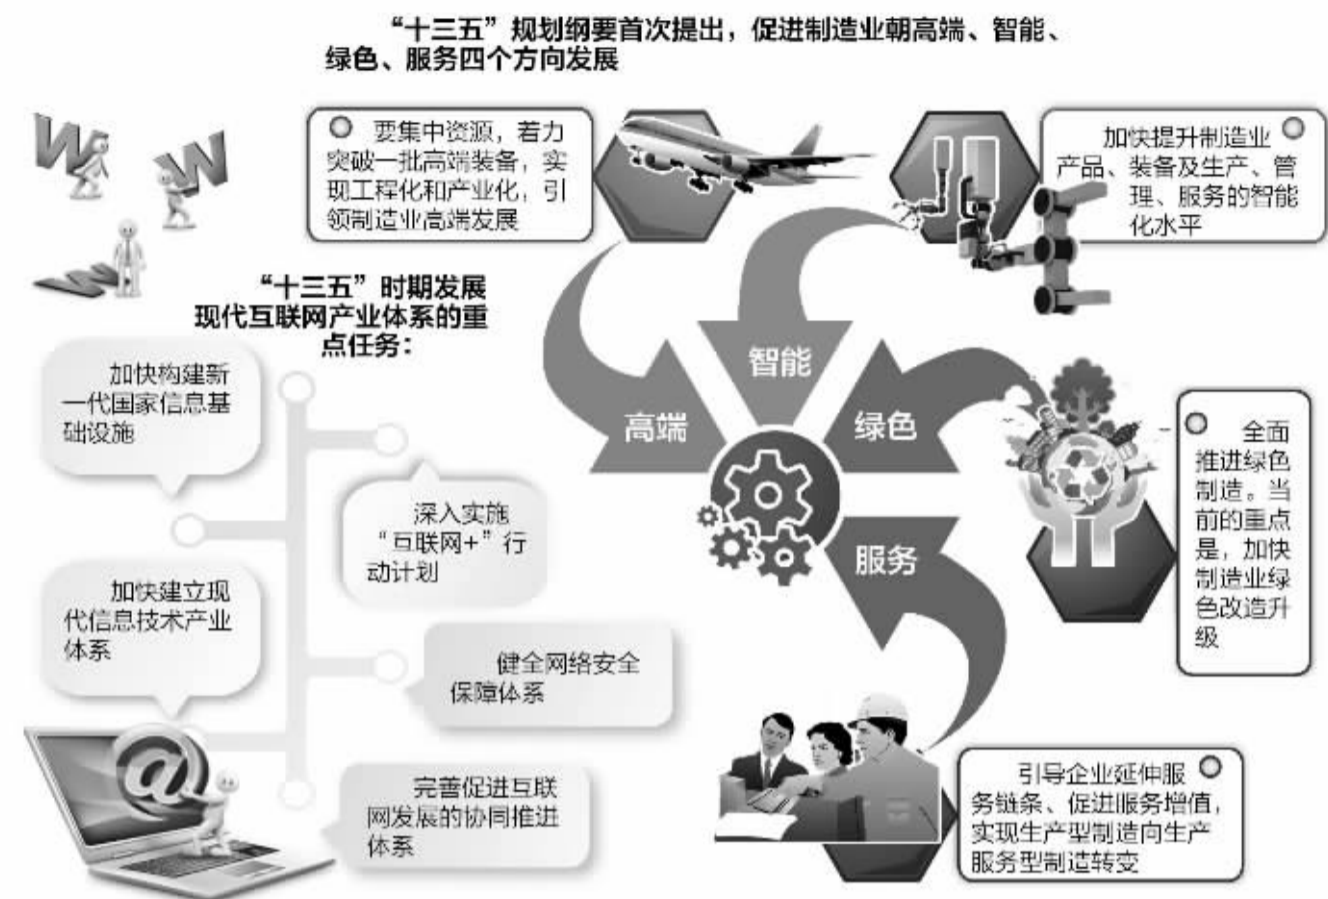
"十三五"规划纲要首次提出，促进制造业朝高端、智能、绿色、服务四个方向发展

要集中资源，着力突破一批高端装备，实现工程化和产业化，引领制造业高端发展

加快提升制造业产品、装备及生产、管理、服务的智能化水平

智能

高端

绿色

服务

全面推进绿色制造。当前的重点是，加快制造业绿色改造升级

引导企业延伸服务链条、促进服务增值，实现生产型制造向生产服务型制造转变

"十三五"时期发展现代互联网产业体系的重点任务：

加快构建新一代国家信息基础设施

深入实施"互联网+"行动计划

加快建立现代信息技术产业体系

健全网络安全保障体系

完善促进互联网发展的协同推进体系